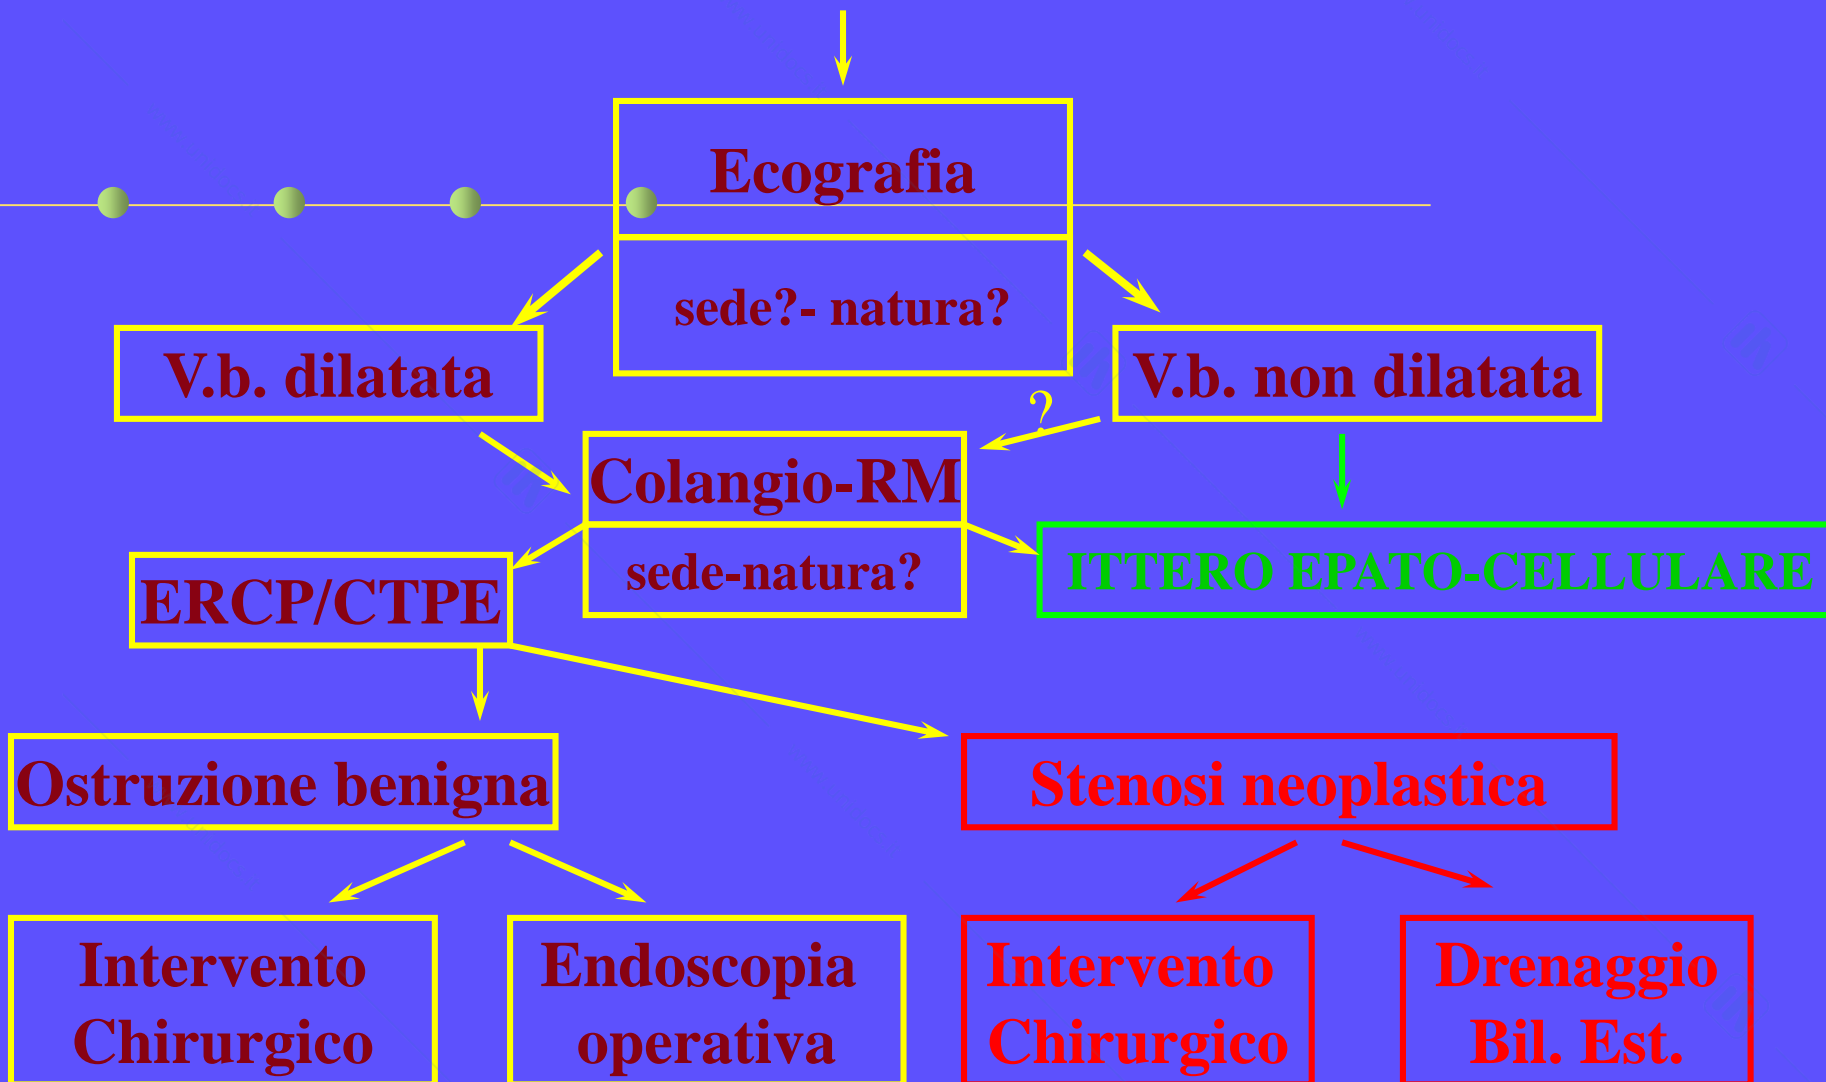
Ecografia

sede?- natura?

V.b. dilatata

V.b. non dilatata

?

Colangio-RM

sede-natura?

ITTERO EPATO-CELLULARE

ERCP/CTPE

Ostruzione benigna

Stenosi neoplastica

Intervento Chirurgico

Endoscopia operativa

Intervento Chirurgico

Drenaggio Bil. Est.